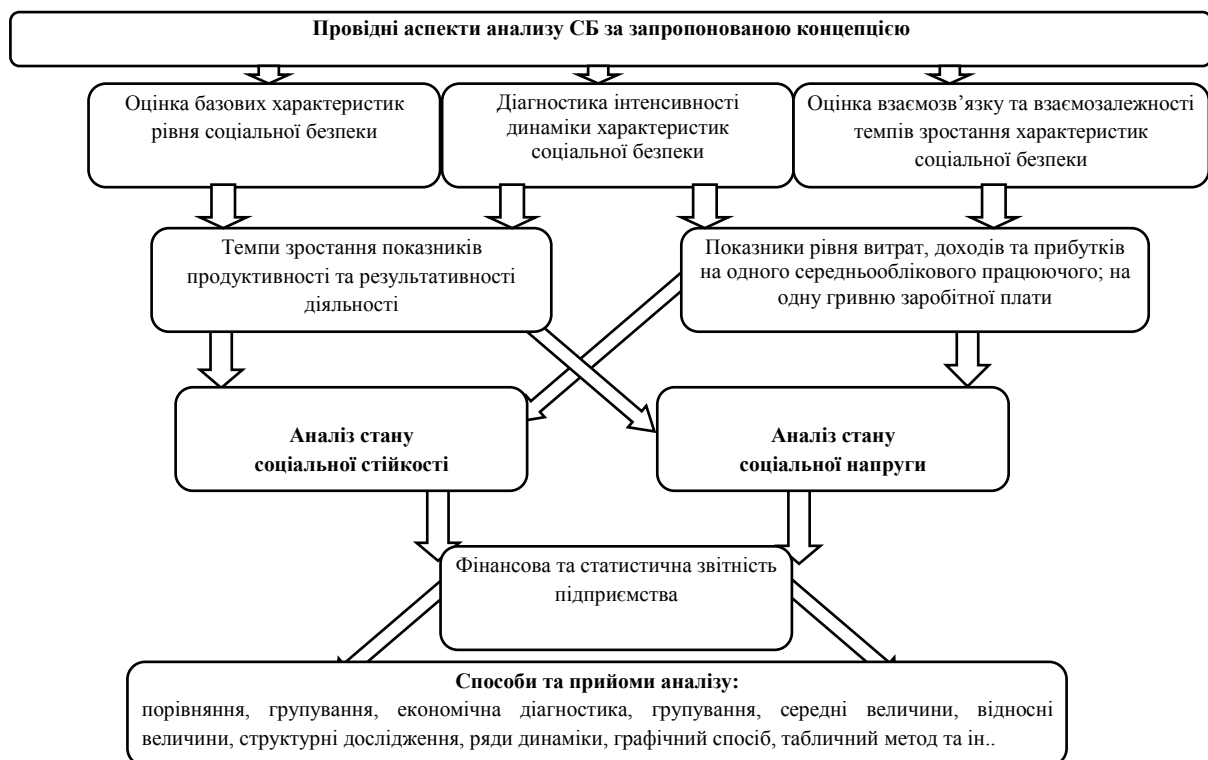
Провідні аспекти аналізу СБ за запропонованою концепцією

Оцінка базових характеристик рівня соціальної безпеки

Діагностика інтенсивності динаміки характеристик соціальної безпеки

Оцінка взаємозв'язку та взаємозалежності темпів зростання характеристик соціальної безпеки

Темпи зростання показників продуктивності та результативності діяльності

Показники рівня витрат, доходів та прибутків на одного середньооблікового працюючого; на одну гривню заробітної плати

Аналіз стану соціальної стійкості

Аналіз стану соціальної напруги

Фінансова та статистична звітність підприємства

Способи та прийоми аналізу:
порівняння, групування, економічна діагностика, групування, середні величини, відносні величини, структурні дослідження, ряди динаміки, графічний спосіб, табличний метод та ін..